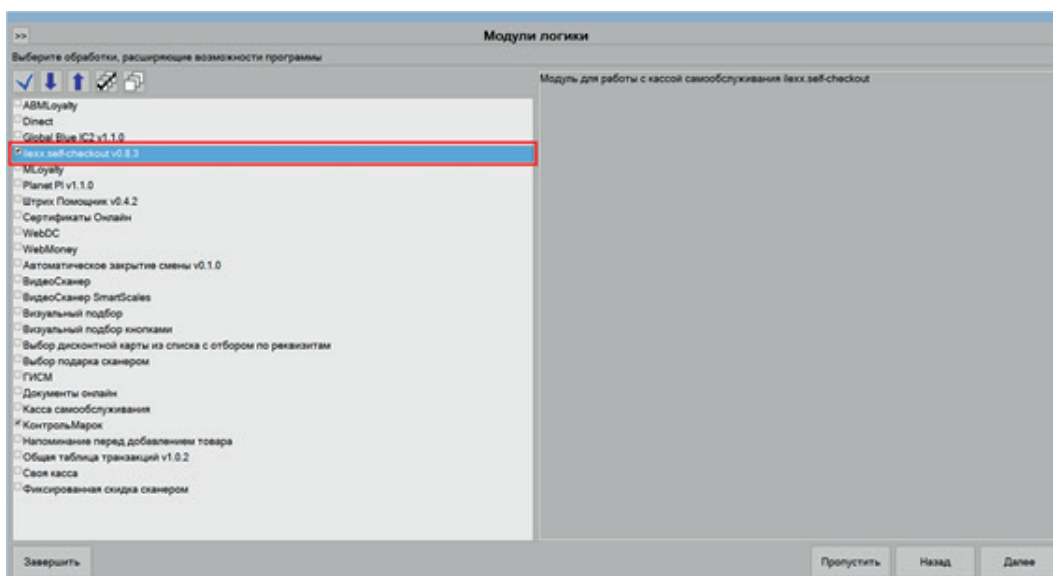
>>
Модули логики
Выберите обработки, расширяющие возможности программы

ABMLoyalty
Dinect
Global Blue IC2 v1.1.0
ilexx.self-checkout v0.8.3
MLoyalty
Planet PI v1.1.0
Штрих Помощник v0.4.2
Сертификаты Онлайн
WebDC
WebMoney
Автоматическое закрытие смены v0.1.0
ВидеоСканер
ВидеоСканер SmartScales
Визуальный подбор
Визуальный подбор кнопками
Выбор дисконтной карты из списка с отбором по реквизитам
Выбор подарка сканером
ГИСМ
Документы онлайн
Касса самообслуживания
КонтрольМарок
Напоминание перед добавлением товара
Общая таблица транзакций v1.0.2
Своя касса
Фиксированная скидка сканером

Модуль для работы с кассой самообслуживания ilexx.self-checkout

Завершить
Пропустить
Назад
Далее